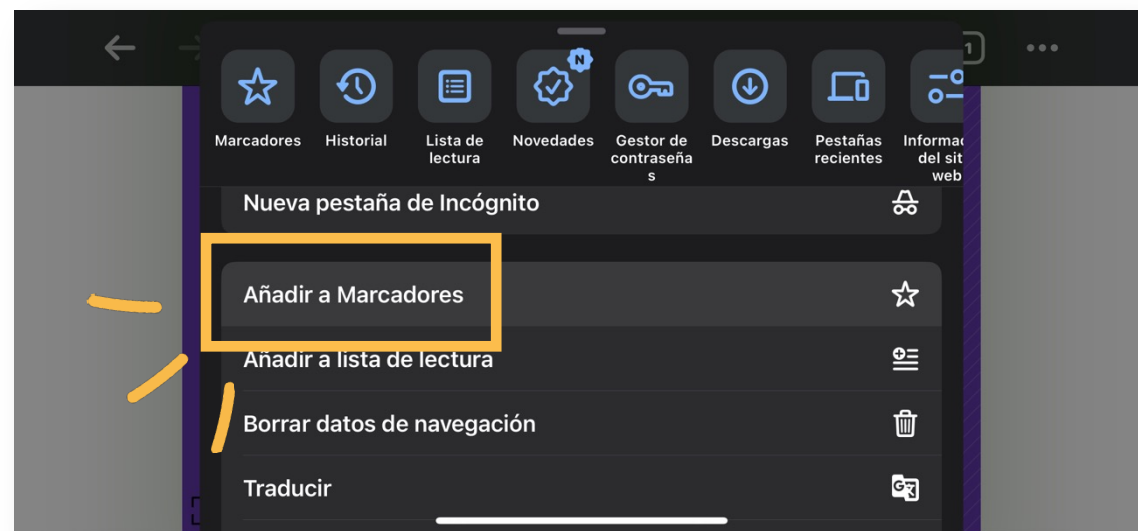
1

N

Marcadores

Historial

Lista de lectura

Novedades

Gestor de contraseñas

Descargas

Pestañas recientes

Informac del sit web

Nueva pestaña de Incógnito

Añadir a Marcadores

Añadir a lista de lectura

Borrar datos de navegación

Traducir